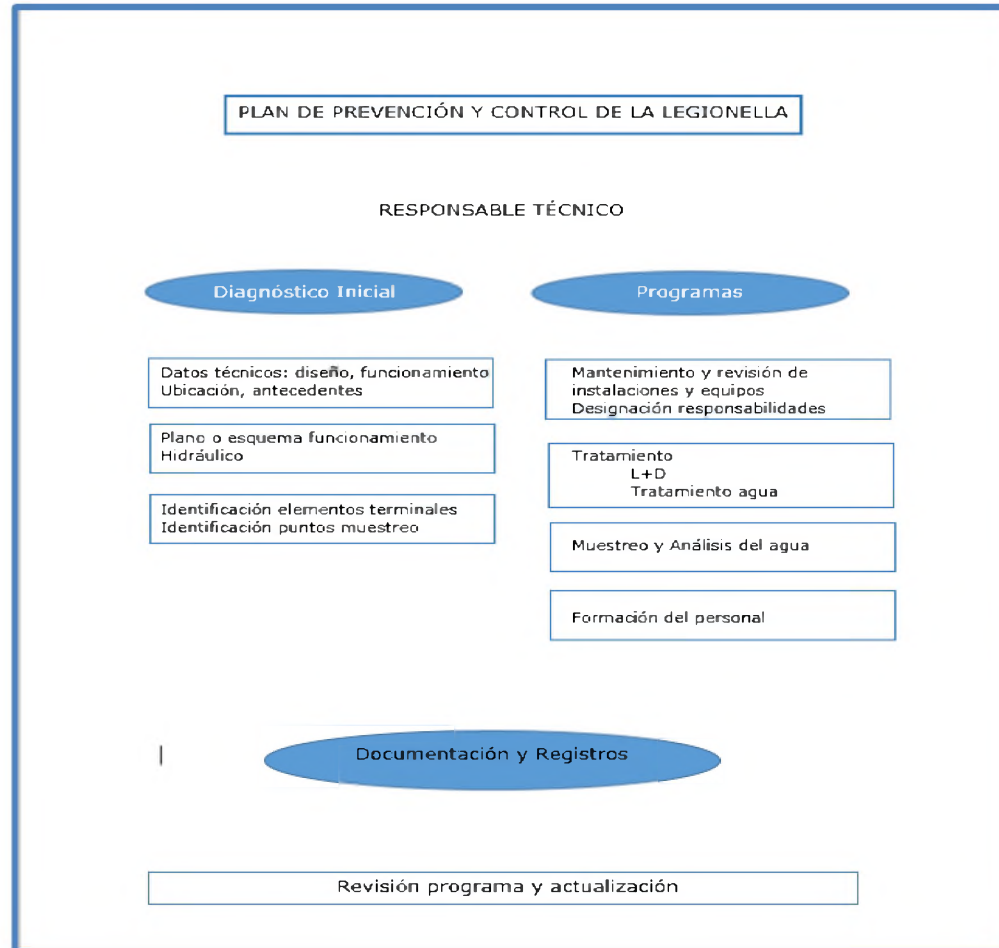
PLAN DE PREVENCIÓN Y CONTROL DE LA LEGIONELLA

RESPONSABLE TÉCNICO

Diagnóstico Inicial

Datos técnicos: diseño, funcionamiento
Ubicación, antecedentes

Plano o esquema funcionamiento
Hidráulico

Identificación elementos terminales
Identificación puntos muestreo

Programas

Mantenimiento y revisión de instalaciones y equipos
Designación responsabilidades

Tratamiento
L+D
Tratamiento agua

Muestreo y Análisis del agua

Formación del personal

Documentación y Registros

Revisión programa y actualización